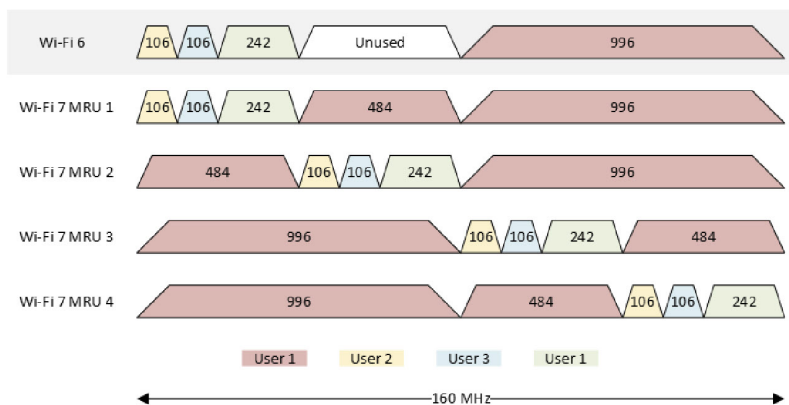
Wi-Fi 6 106 106 242 Unused 996

Wi-Fi 7 MRU 1 106 106 242 484 996

Wi-Fi 7 MRU 2 484 106 106 242 996

Wi-Fi 7 MRU 3 996 106 106 242 484

Wi-Fi 7 MRU 4 996 484 106 106 242

User 1 User 2 User 3 User 1

160 MHz